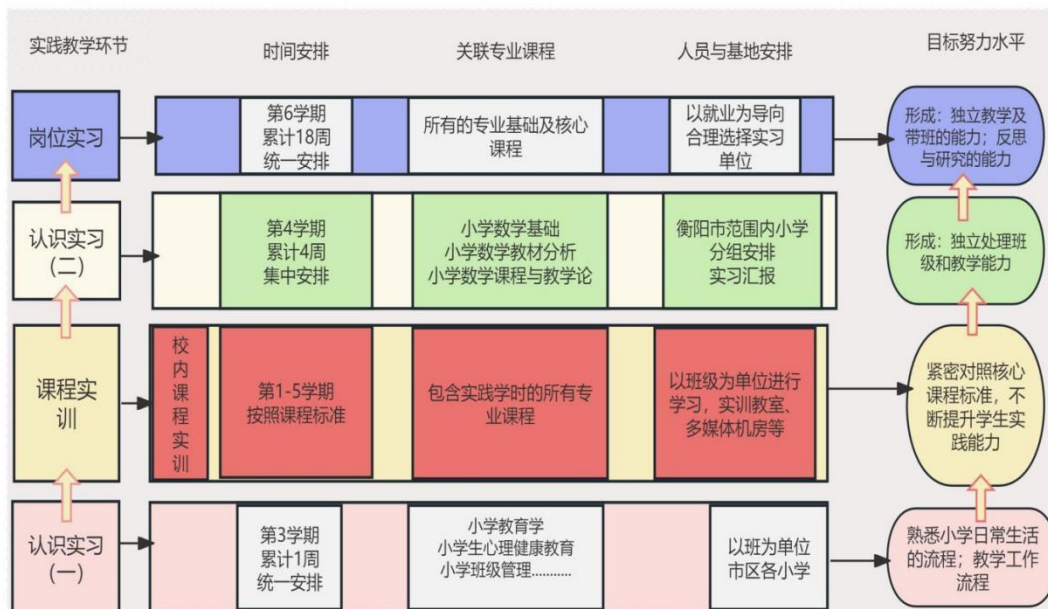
实践教学环节

时间安排

关联专业课程

人员与基地安排

目标努力水平

岗位实习

第6学期
累计18周
统一安排

所有的专业基础及核心课程

以就业为导向
合理选择实习
单位

形成：独立教学及带班的能力；反思与研究的能力

认识实习（二）

第4学期
累计4周
集中安排

小学数学基础
小学数学教材分析
小学数学课程与教学论

衡阳市范围内小学
分组安排
实习汇报

形成：独立处理班级和教学能力

课程实训

校内课程实训

第1-5学期
按照课程标准

包含实践学时的所有专业课程

以班级为单位进行学习，实训教室、多媒体机房等

紧密对照核心课程标准，不断提升学生实践能力

认识实习（一）

第3学期
累计1周
统一安排

小学教育学
小学生心理健康教育
小学班级管理..........

以班为单位
市区各小学

熟悉小学日常生活的流程；教学工作流程